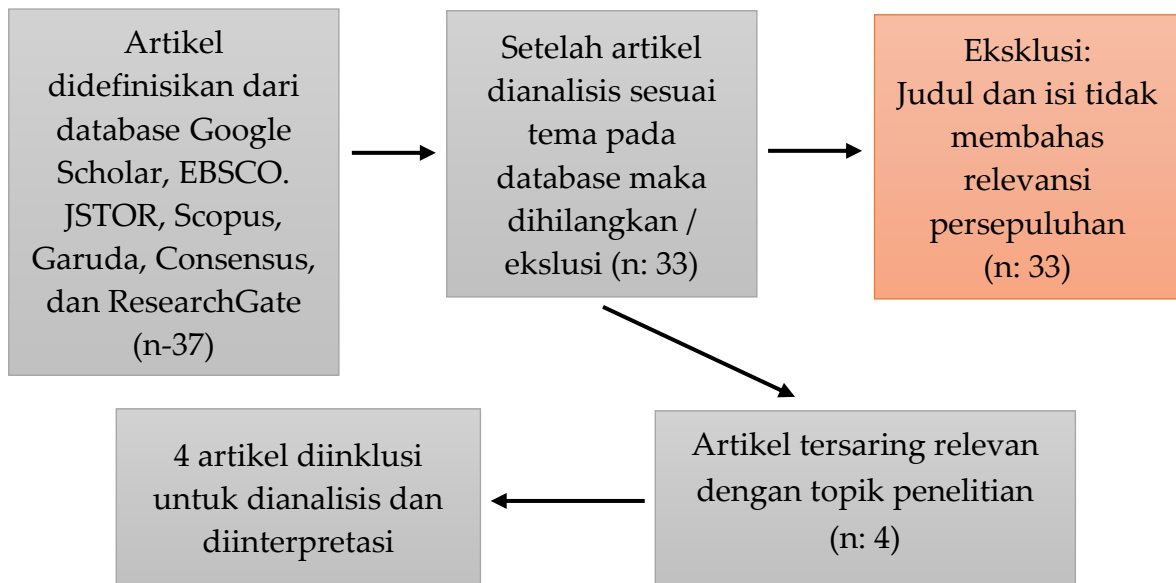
Artikel didefinisikan dari database Google Scholar, EBSCO. JSTOR, Scopus, Garuda, Consensus, dan ResearchGate (n-37)

Setelah artikel dianalisis sesuai tema pada database maka dihilangkan / ekslusi (n: 33)

Eksklusi:
Judul dan isi tidak membahas relevansi persepuluhan (n: 33)

Artikel tersaring relevan dengan topik penelitian (n: 4)

4 artikel diinklusi untuk dianalisis dan diinterpretasi